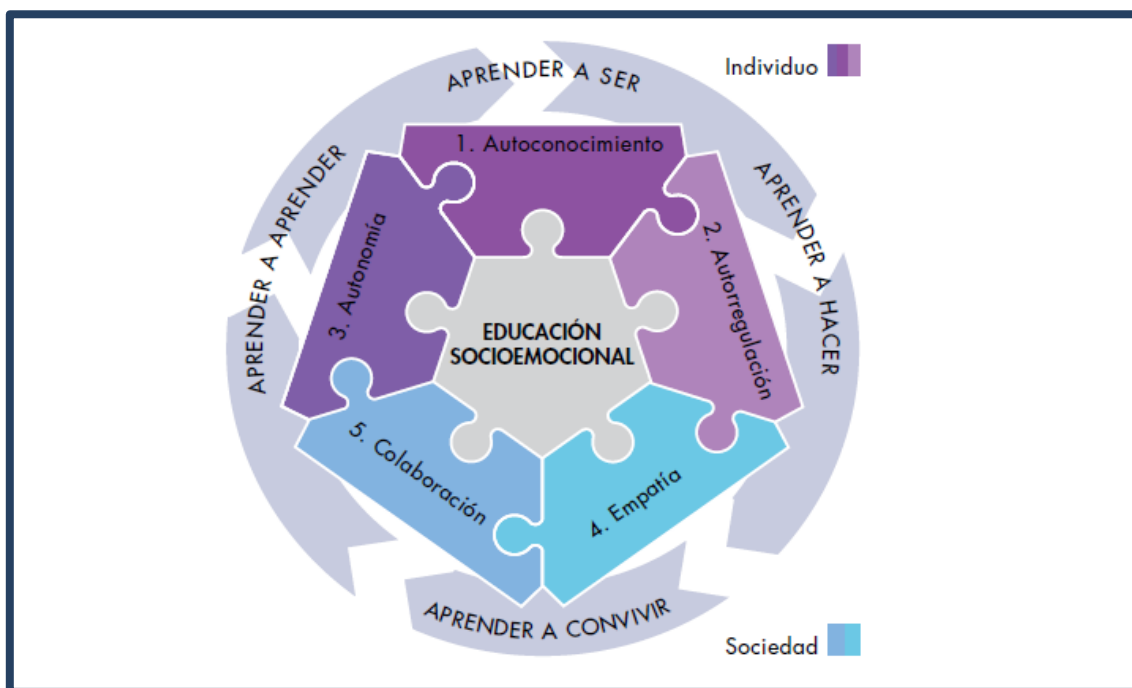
APRENDER A SER

Individuo

1. Autoconocimiento

APRENDER A HACER

2. Autorregulación

APRENDER A APRENDER

3. Autonomía

EDUCACIÓN SOCIOEMOCIONAL

5. Colaboración

4. Empatía

APRENDER A CONVIVIR

Sociedad